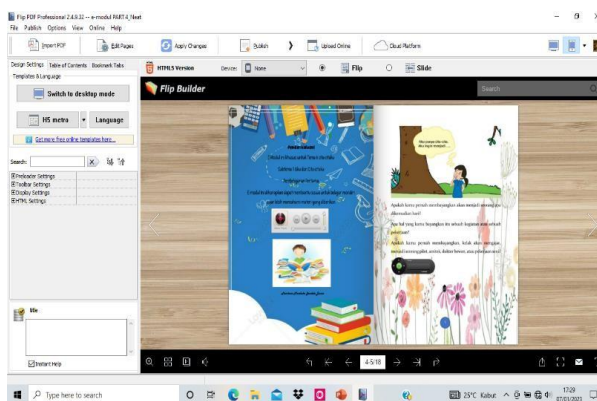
Flip PDF Professional 2.4.9.32 -- e-modul FIX4T4_fleet

File Publish Options View Online Help

Import PDF

Edit Pages

Apply Changes

Publish

Upload Online

Cloud Platform

Design Settings Table of Contents Bookmark Tabs

Templates & Language

Switch to desktop mode

H5 metro

Language

Get more free online templates here...

Search:

Preloader Settings
Toolbar Settings
Display Settings
HTML Settings

title

Instant Help

HTML5 Version

Device:

None

Flip

Slide

Flip Builder

Search

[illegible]

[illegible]

Apakah kamu pernah membayangkan akan menjadi seorang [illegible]

Apa hal yang kamu bayangkan itu adalah bagian dari sebuah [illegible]

Apakah kamu pernah membayangkan, kelak akan menjadi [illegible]

4-5/18

Type here to search

25°C Kabut

17:29
07/01/2023